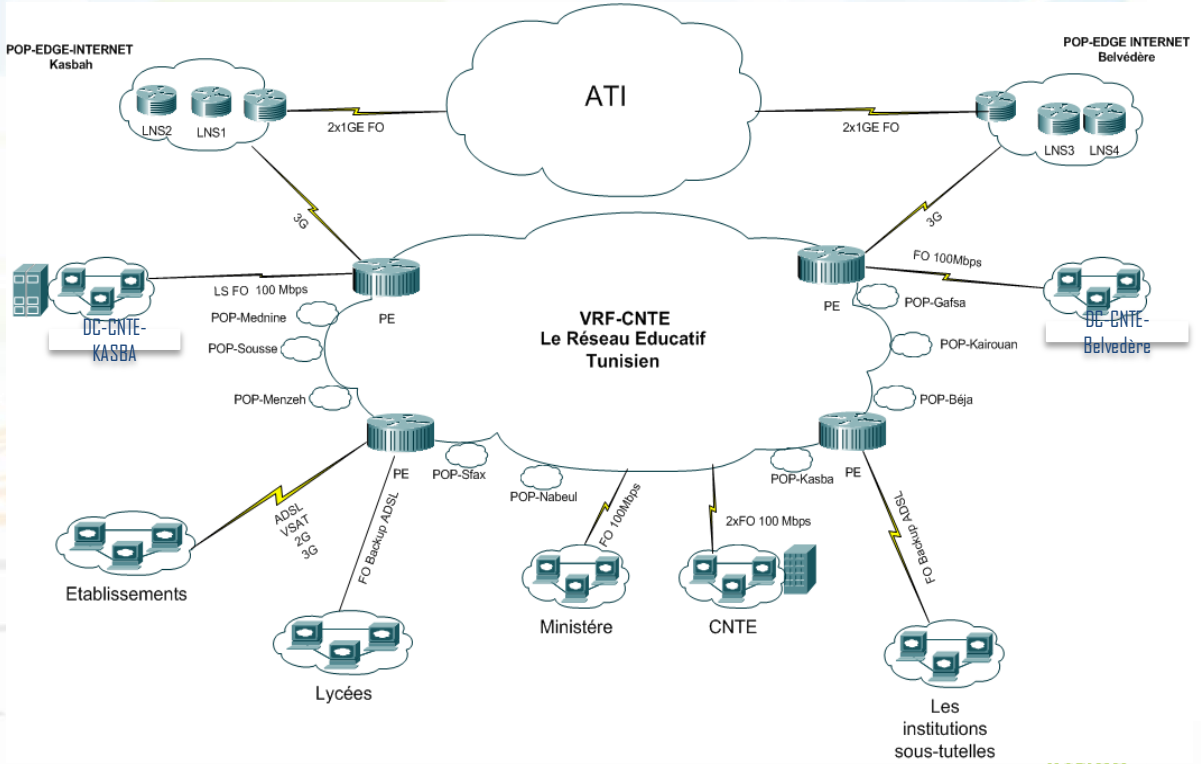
POP-EDGE-INTERNET
Kasbah

LNS2 LNS1

2x1GE FO

ATI

2x1GE FO

POP-EDGE INTERNET
Belvédère

LNS3 LNS4

3G

3G

LS FO 100 Mbps

PE

FO 100Mbps

PE

DC-CNTE-KASBA

POP-Mednine

POP-Sousse

VRF-CNTE
Le Réseau Educatif
Tunisien

POP-Gafsa

DC-CNTE-Belvédère

POP-Kairouan

POP-Menzeh

POP-Béja

PE

POP-Sfax

POP-Nabeul

POP-Kasba

PE

ADSL
VSAT
2G
3G

FO Backup ADSL

FO 100Mbps

2xFO 100 Mbps

FO Backup ADSL

Etablissements

Ministère

CNTE

Lycées

Les institutions sous-tutelles